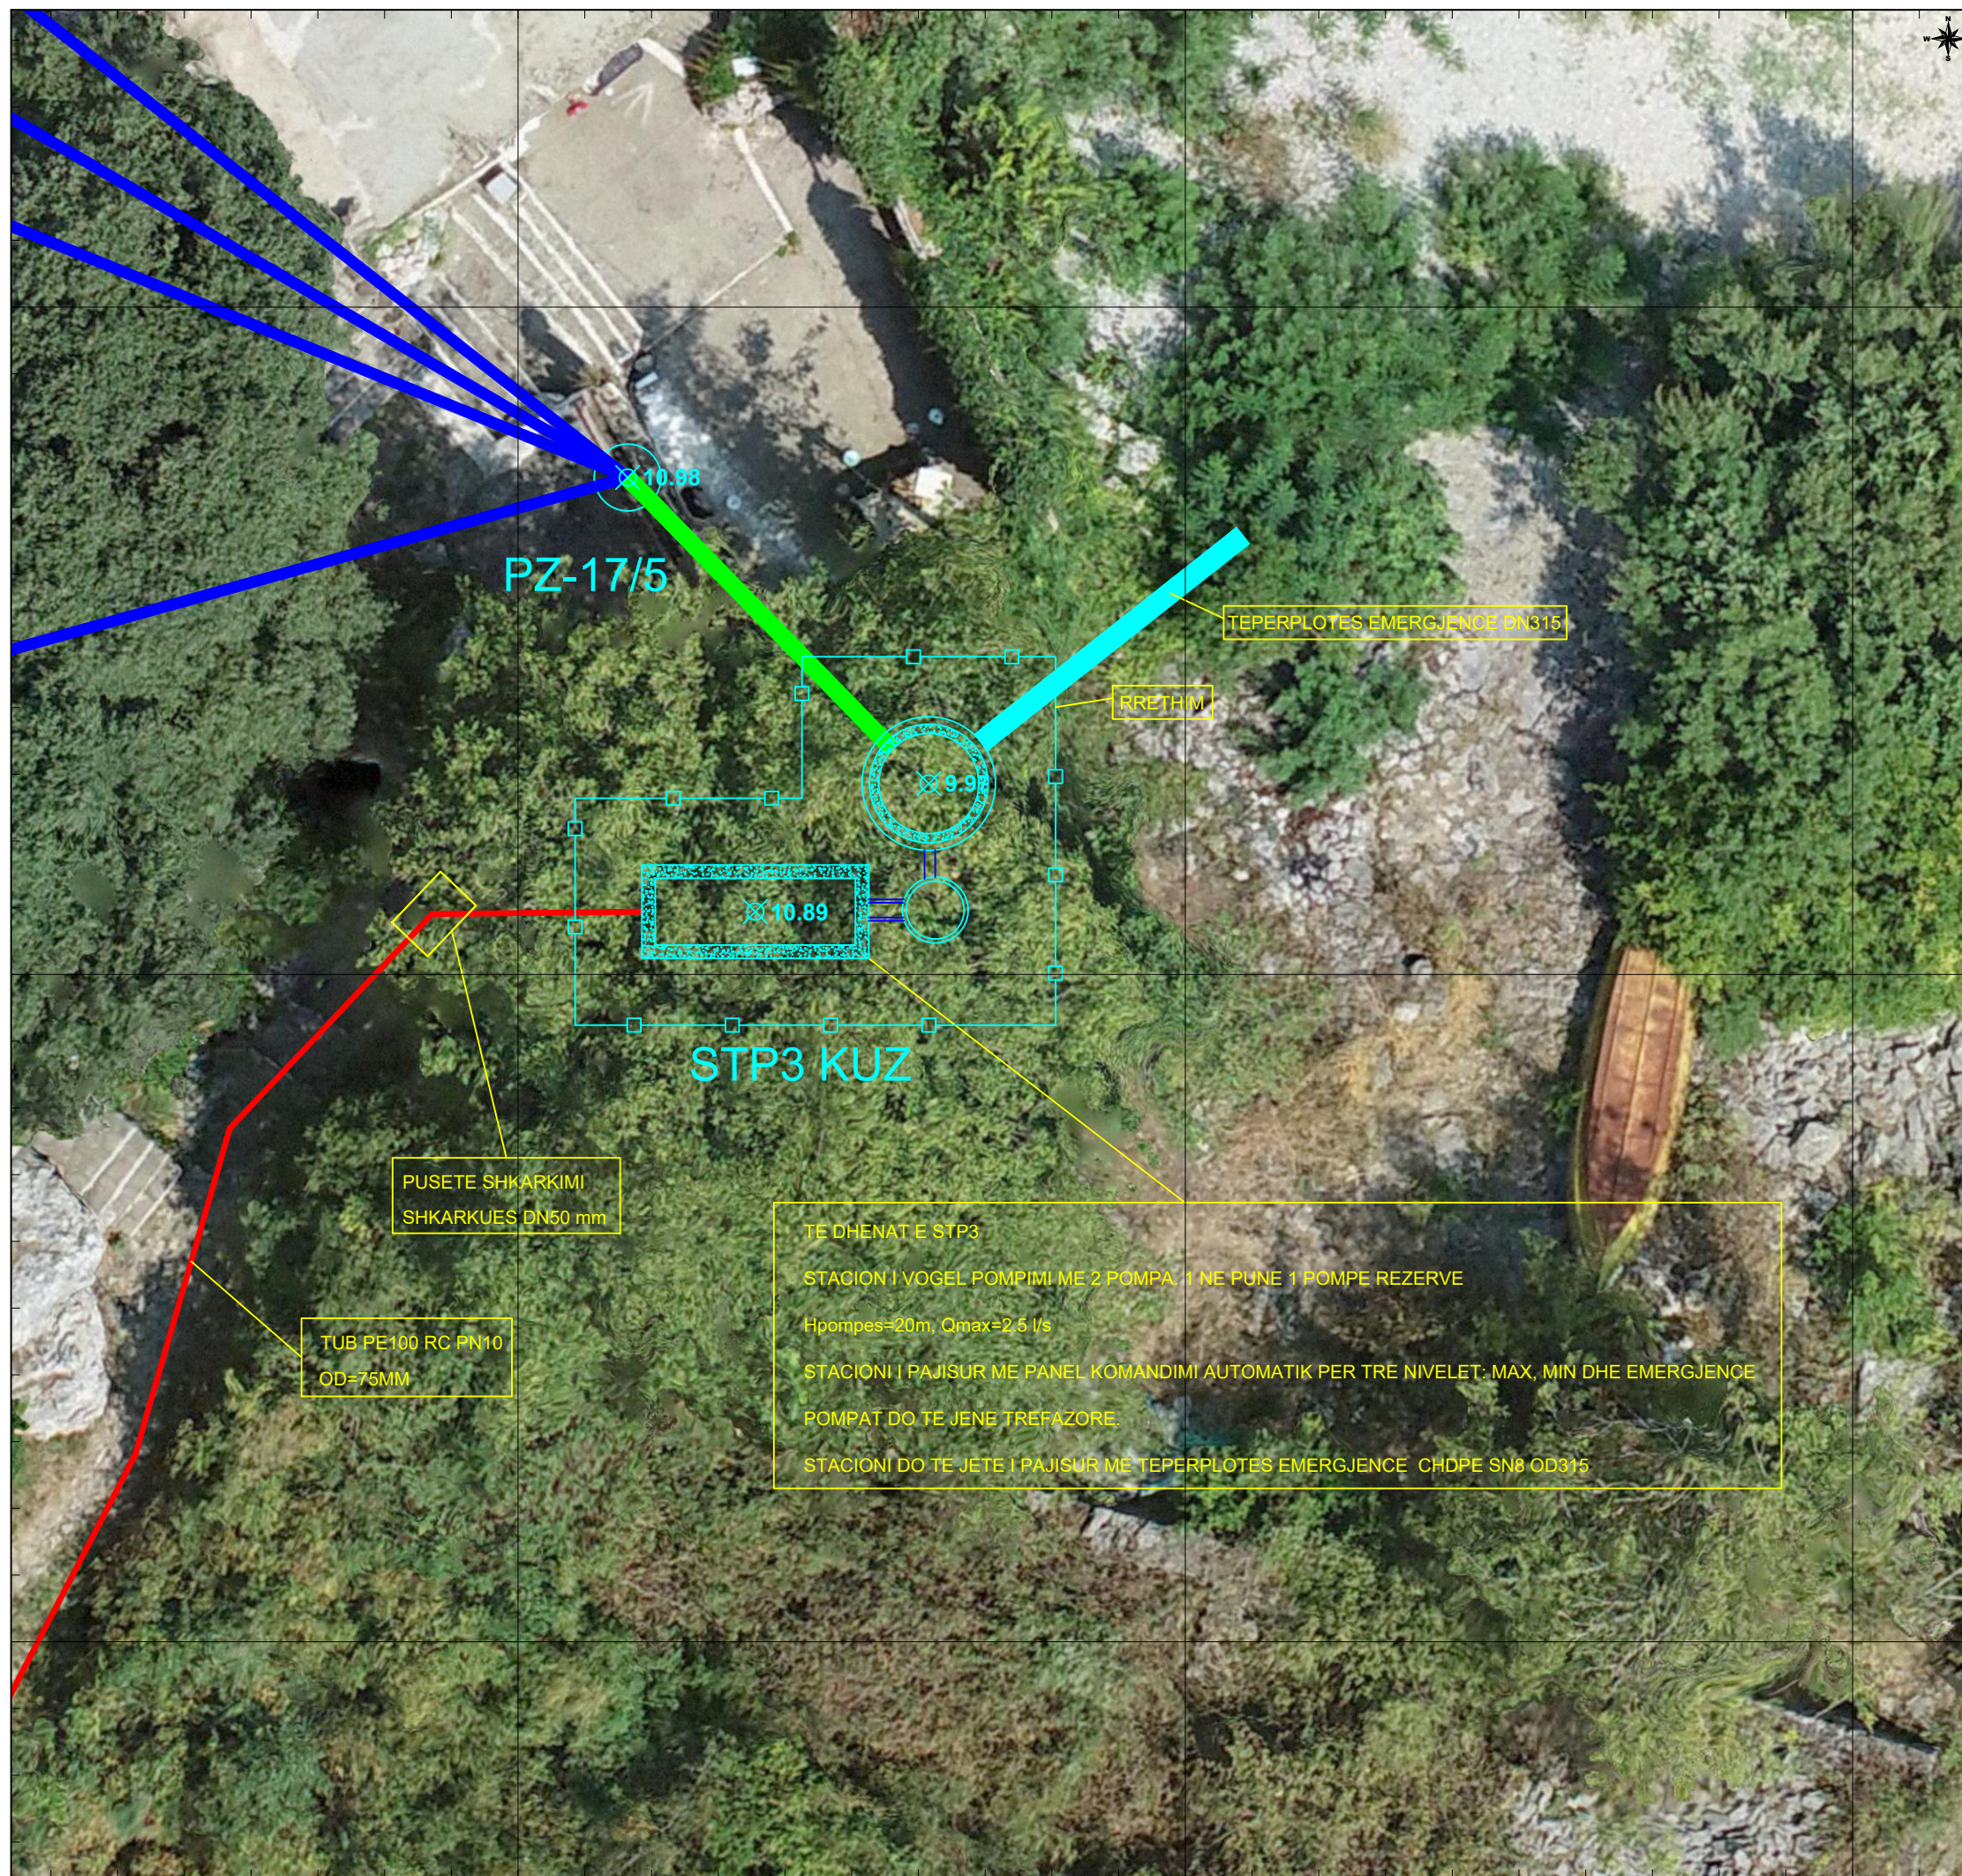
10.98

PZ-17/5

TEPERPLOTES EMERGJENCE DN315

RRETH M

9.93

10.89

STP3 KUZ

PUSETE SHKARKIMI
SHKARKUES DN50 mm

TUB PE100 RC PN10
OD=75MM

TE DHENAT E STP3

STACION I VOGEL POMPIMI ME 2 POMPA, 1 NE PUNE 1 POMPE REZERVE

Hpompes=20m, Qmax=2.5 l/s

STACIONI I PAJISUR ME PANEL KOMANDIMI AUTOMATIK PER TRE NIVELET: MAX, MIN DHE EMERGJENCE

POMPAT DO TE JENE TREFAZORE

STACIONI DO TE JETE I PAJISUR ME TEPERPLOTES EMERGJENCE CHDPE SN8 OD315